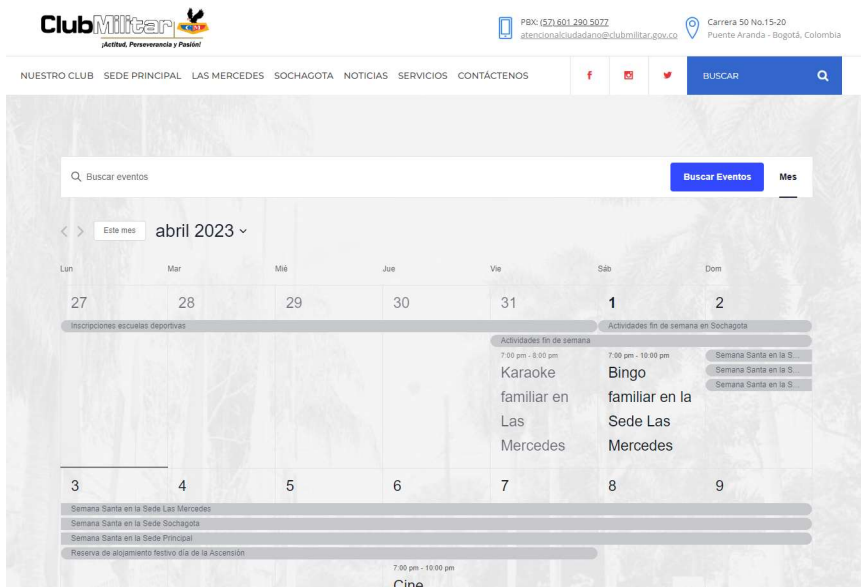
ClubMilitar
¡Actitud, Perseverancia y Pasión!

PBX: (57) 601 290 5077
atencionalciudadano@clubmilitar.gov.co

Carrera 50 No.15-20
Puente Aranda - Bogotá, Colombia

NUESTRO CLUB SEDE PRINCIPAL LAS MERCEDES SOCHAGOTA NOTICIAS SERVICIOS CONTÁCTENOS

BUSCAR

Buscar eventos

Buscar Eventos

Mes

Este mes

abril 2023

| Lun | Mar | Mié | Jue | Vie | Sáb | Dom |
|---|---|---|---|---|---|---|
| 27 | 28 | 29 | 30 | 31 | 1 | 2 |

Inscripciones escuelas deportivas

Actividades fin de semana en Sochagota

Actividades fin de semana

7:00 pm - 8:00 pm
Karaoke familiar en Las Mercedes

7:00 pm - 10:00 pm
Bingo familiar en la Sede Las Mercedes

Semana Santa en la S...
Semana Santa en la S...
Semana Santa en la S...

| 3 | 4 | 5 | 6 | 7 | 8 | 9 |
|---|---|---|---|---|---|---|

Semana Santa en la Sede Las Mercedes
Semana Santa en la Sede Sochagota
Semana Santa en la Sede Principal
Reserva de alojamiento festivo día de la Ascensión

7:00 pm - 10:00 pm
Cine